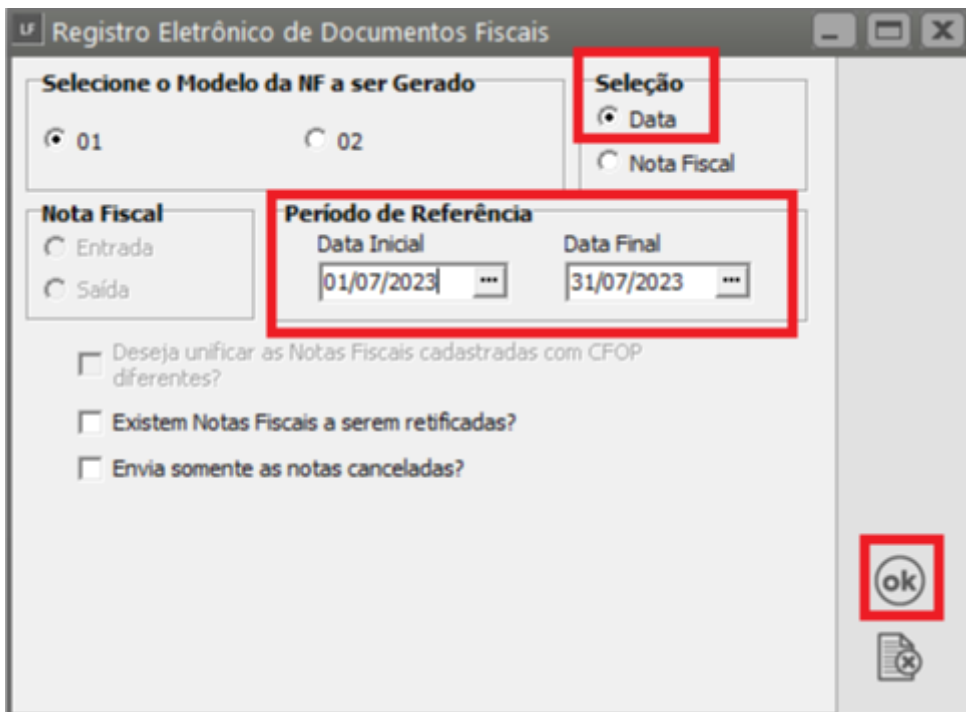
LF Registro Eletrônico de Documentos Fiscais

Selecione o Modelo da NF a ser Gerado
01
02

Seleção
Data
Nota Fiscal

Nota Fiscal
Entrada
Saída

Período de Referência
Data Inicial
01/07/2023 ...
Data Final
31/07/2023 ...

Deseja unificar as Notas Fiscais cadastradas com CFOP diferentes?
Existem Notas Fiscais a serem retificadas?
Envia somente as notas canceladas?

ok